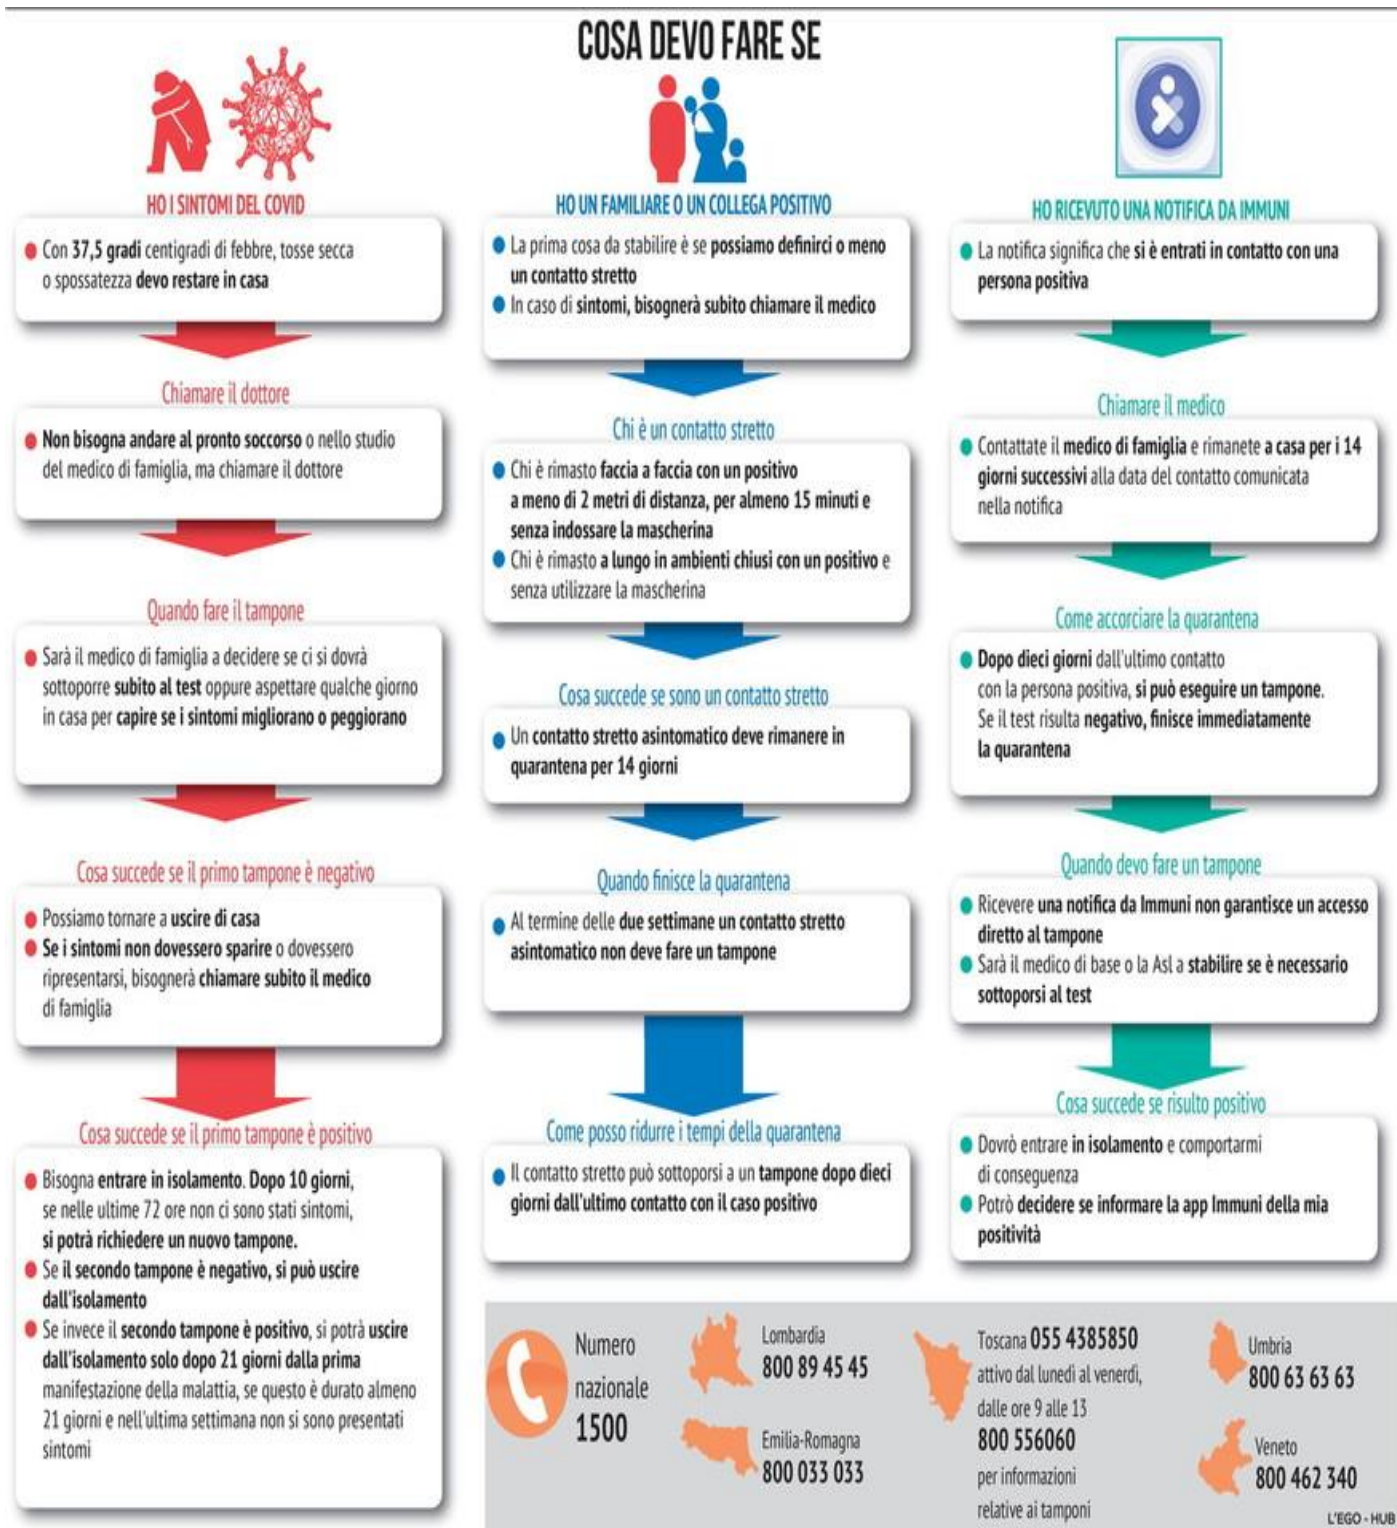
COSA DEVO FARE SE

HO I SINTOMI DEL COVID

Con 37,5 gradi centigradi di febbre, tosse secca o spossatezza devo restare in casa

Chiamare il dottore

Non bisogna andare al pronto soccorso o nello studio del medico di famiglia, ma chiamare il dottore

Quando fare il tampone

Sarà il medico di famiglia a decidere se ci si dovrà sottoporre subito al test oppure aspettare qualche giorno in casa per capire se i sintomi migliorano o peggiorano

Cosa succede se il primo tampone è negativo

Possiamo tornare a uscire di casa

Se i sintomi non dovessero sparire o dovessero ripresentarsi, bisognerà chiamare subito il medico di famiglia

Cosa succede se il primo tampone è positivo

Bisogna entrare in isolamento. Dopo 10 giorni, se nelle ultime 72 ore non ci sono stati sintomi, si potrà richiedere un nuovo tampone.

Se il secondo tampone è negativo, si può uscire dall'isolamento

Se invece il secondo tampone è positivo, si potrà uscire dall'isolamento solo dopo 21 giorni dalla prima manifestazione della malattia, se questo è durato almeno 21 giorni e nell'ultima settimana non si sono presentati sintomi

HO UN FAMILIARE O UN COLLEGA POSITIVO

La prima cosa da stabilire è se possiamo definirci o meno un contatto stretto

In caso di sintomi, bisognerà subito chiamare il medico

Chi è un contatto stretto

Chi è rimasto faccia a faccia con un positivo a meno di 2 metri di distanza, per almeno 15 minuti e senza indossare la mascherina

Chi è rimasto a lungo in ambienti chiusi con un positivo e senza utilizzare la mascherina

Cosa succede se sono un contatto stretto

Un contatto stretto asintomatico deve rimanere in quarantena per 14 giorni

Quando finisce la quarantena

Al termine delle due settimane un contatto stretto asintomatico non deve fare un tampone

Come posso ridurre i tempi della quarantena

Il contatto stretto può sottoporsi a un tampone dopo dieci giorni dall'ultimo contatto con il caso positivo

HO RICEVUTO UNA NOTIFICA DA IMMUNI

La notifica significa che si è entrati in contatto con una persona positiva

Chiamare il medico

Contattate il medico di famiglia e rimanete a casa per i 14 giorni successivi alla data del contatto comunicata nella notifica

Come accorciare la quarantena

Dopo dieci giorni dall'ultimo contatto con la persona positiva, si può eseguire un tampone. Se il test risulta negativo, finisce immediatamente la quarantena

Quando devo fare un tampone

Ricevere una notifica da Immuni non garantisce un accesso diretto al tampone

Sarà il medico di base o la Asl a stabilire se è necessario sottoporsi al test

Cosa succede se risulto positivo

Dovrò entrare in isolamento e comportarmi di conseguenza

Potrò decidere se informare la app Immuni della mia positività

Numero nazionale 1500

Lombardia 800 89 45 45

Emilia-Romagna 800 033 033

Toscana 055 4385850 attivo dal lunedì al venerdì, dalle ore 9 alle 13
800 556060 per informazioni relative ai tamponi

Umbria 800 63 63 63

Veneto 800 462 340

L'EGO - HUB